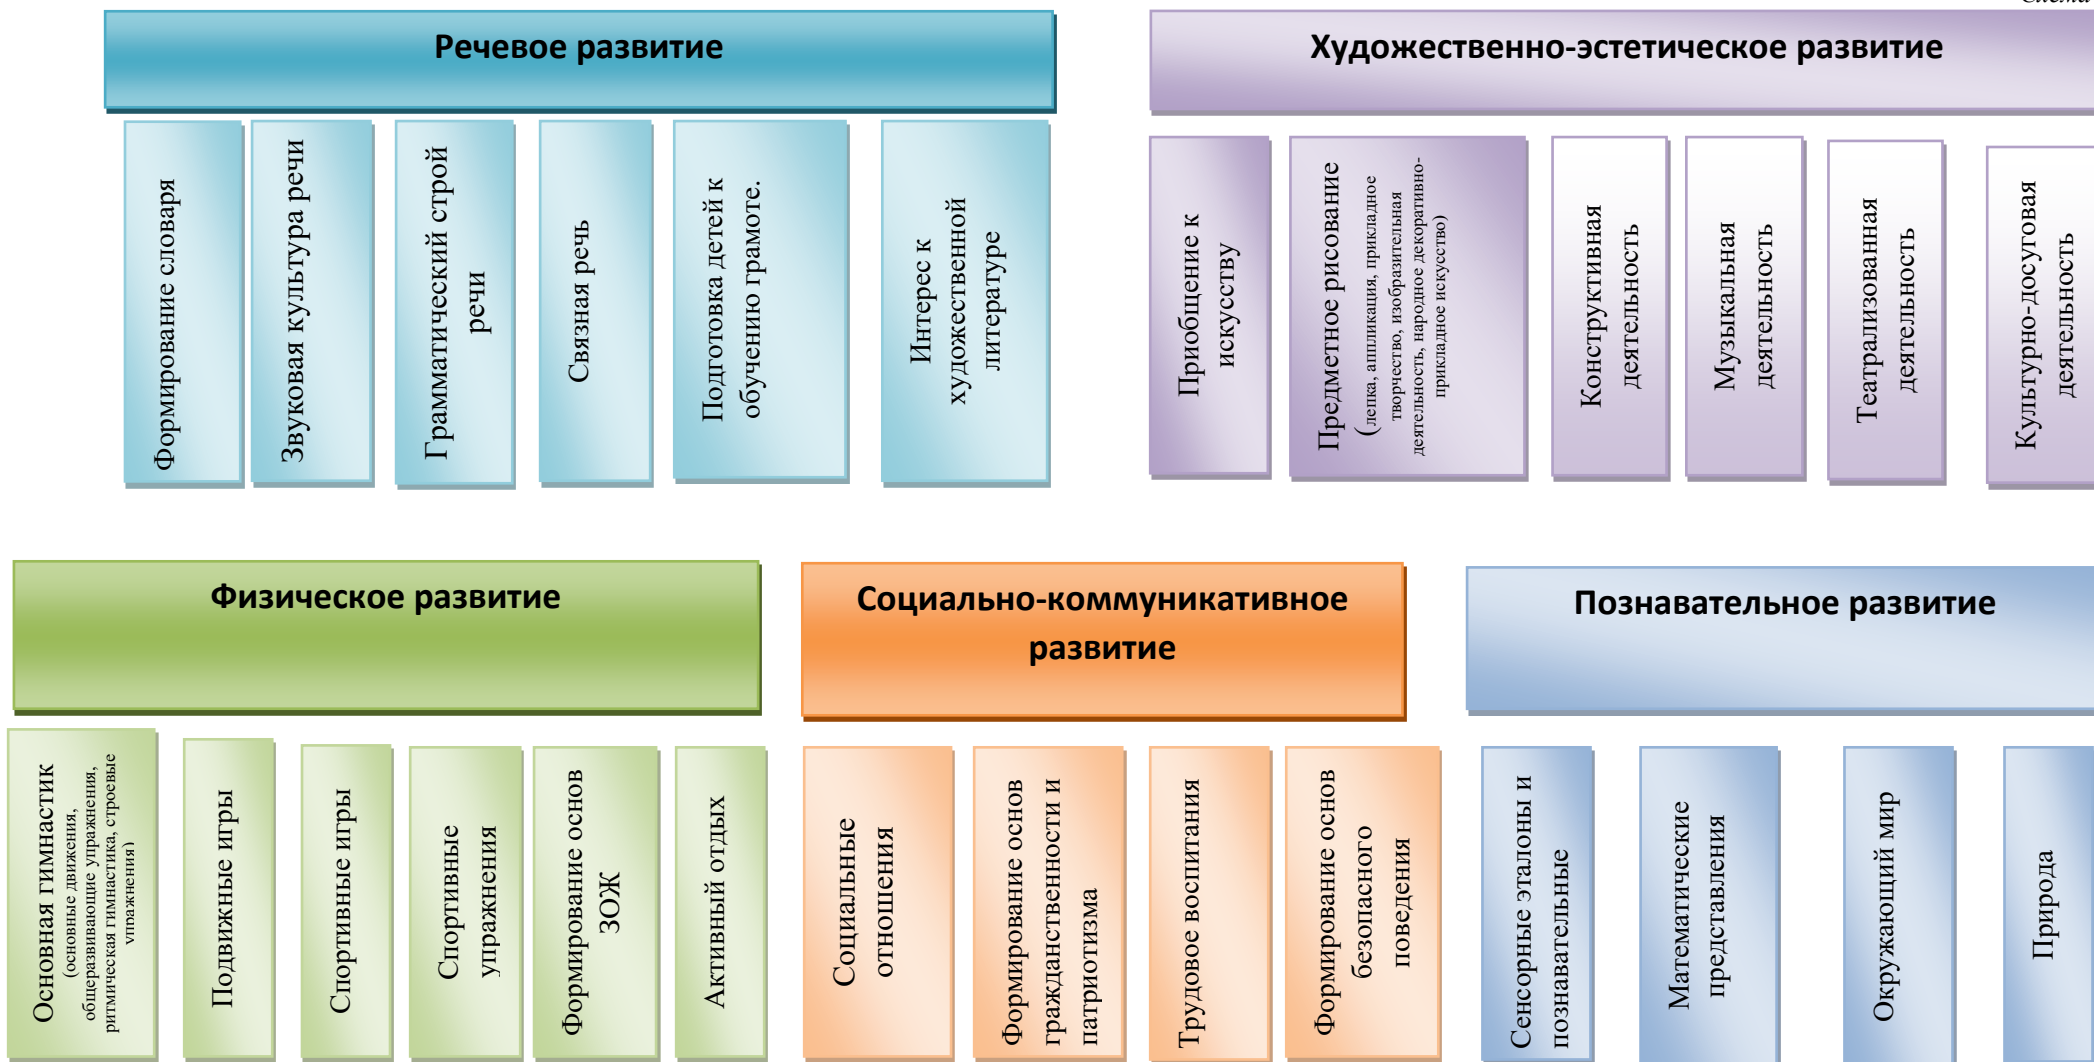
Схема

Речевое развитие

Формирование словаря

Звуковая культура речи

Грамматический строй речи

Связная речь

Подготовка детей к обучению грамоте.

Интерес к художественной литературе

Художественно-эстетическое развитие

Приобщение к искусству

Предметное рисование (лепка, аппликация, прикладное творчество, изобразительная деятельность, народное декоративно-прикладное искусство)

Конструктивная деятельность

Музыкальная деятельность

Театрализованная деятельность

Культурно-досуговая деятельность

Физическое развитие

Основная гимнастик (основные движения, общеразвивающие упражнения, ритмическая гимнастика, строевые упражнения)

Подвижные игры

Спортивные игры

Спортивные упражнения

Формирование основ ЗОЖ

Активный отдых

Социально-коммуникативное развитие

Социальные отношения

Формирование основ гражданственности и патриотизма

Трудовое воспитания

Формирование основ безопасного поведения

Познавательное развитие

Сенсорные эталоны и познавательные

Математические представления

Окружающий мир

Природа